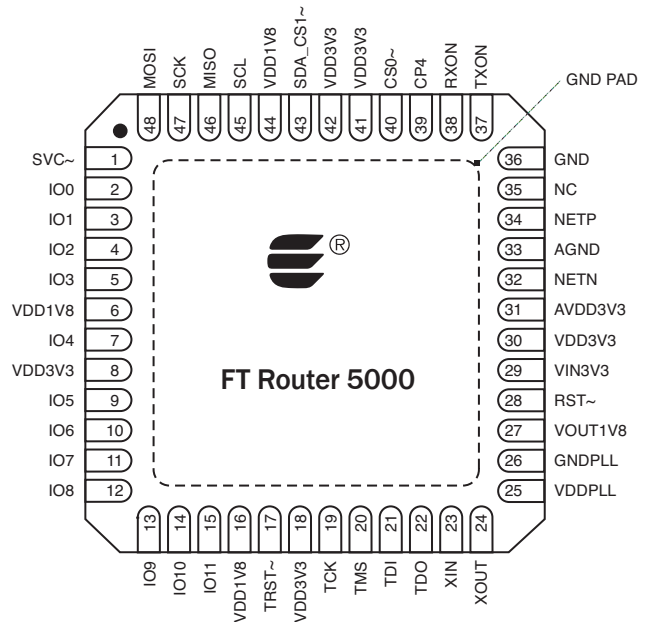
MOSI 48
SCK 47
MISO 46
SCL 45
VDD1V8 44
SDA_CS1~ 43
VDD3V3 42
VDD3V3 41
CS0~ 40
CP4 39
RXON 38
TXON 37

GND PAD

SVC~ 1
IO0 2
IO1 3
IO2 4
IO3 5
VDD1V8 6
IO4 7
VDD3V3 8
IO5 9
IO6 10
IO7 11
IO8 12

36 GND
35 NC
34 NETP
33 AGND
32 NETN
31 AVDD3V3
30 VDD3V3
29 VIN3V3
28 RST~
27 VOUT1V8
26 GNDPLL
25 VDDPLL

®

FT Router 5000

13 IO9
14 IO10
15 IO11
16 VDD1V8
17 TRST~
18 VDD3V3
19 TCK
20 TMS
21 TDI
22 TDO
23 XIN
24 XOUT